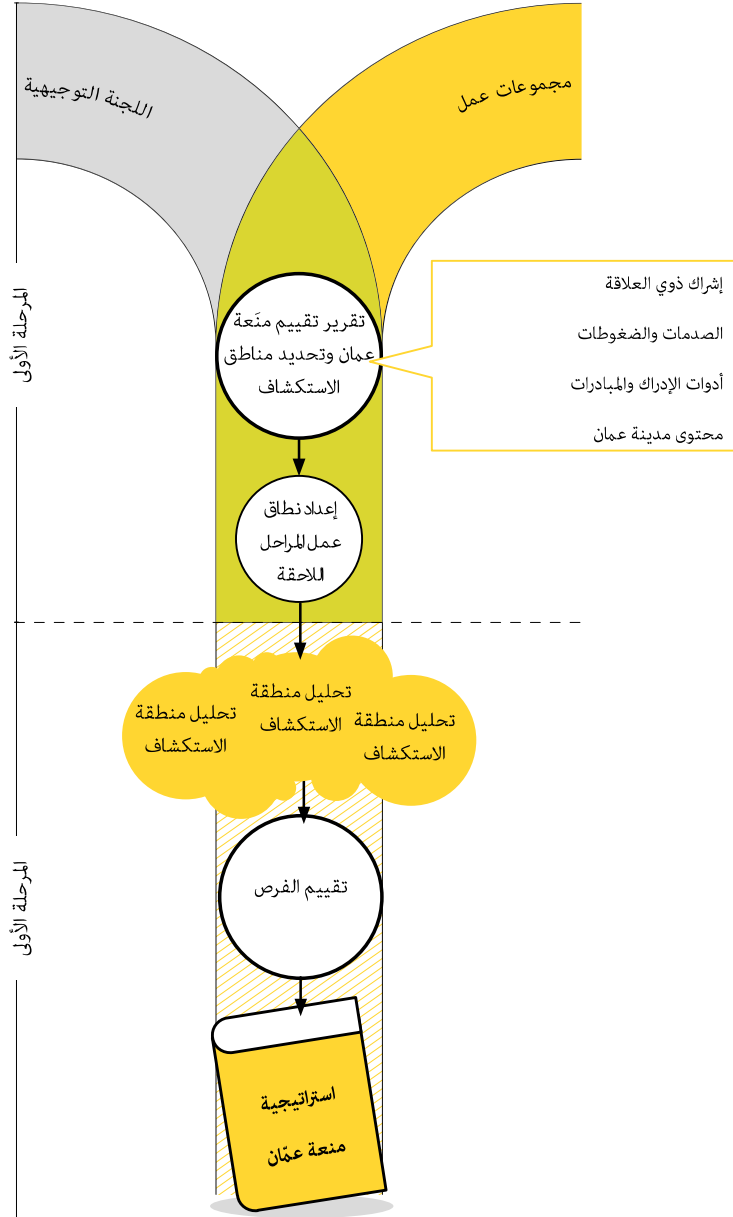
اللجنة التوجيهية

مجموعات عمل

المرحلة الأولى

تقرير تقييم منَعة عمان وتحديد مناطق الاستكشاف

إشراك ذوي العلاقة

الصدمات والضغوطات

أدوات الإدراك والمبادرات

محتوى مدينة عمان

إعداد نطاق عمل المراحل اللاحقة

تحليل منطقة الاستكشاف

تحليل منطقة الاستكشاف

تحليل منطقة الاستكشاف

المرحلة الأولى

تقييم الفرص

استراتيجية منعة عمّان